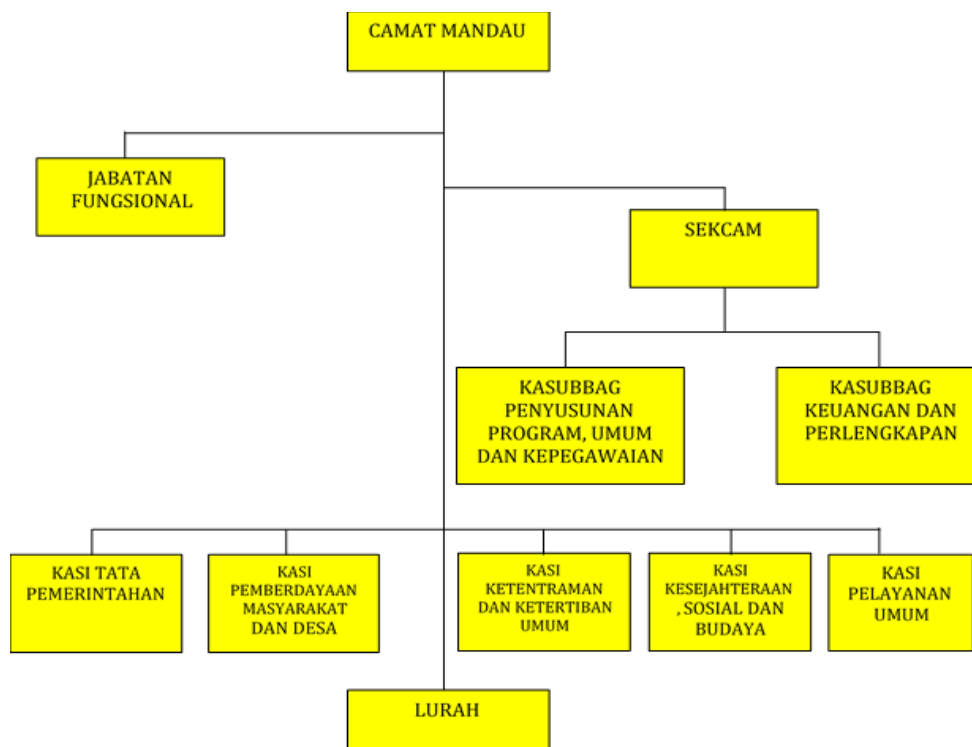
CAMAT MANDAU

JABATAN FUNGSIONAL

SEKCAM

KASUBBAG PENYUSUNAN PROGRAM, UMUM DAN KEPEGAWAIAN

KASUBBAG KEUANGAN DAN PERLENGKAPAN

KASI TATA PEMERINTAHAN

KASI PEMBERDAYAAN MASYARAKAT DAN DESA

KASI KETENTRAMAN DAN KETERTIBAN UMUM

KASI KESEJAHTERAAN , SOSIAL DAN BUDAYA

KASI PELAYANAN UMUM

LURAH